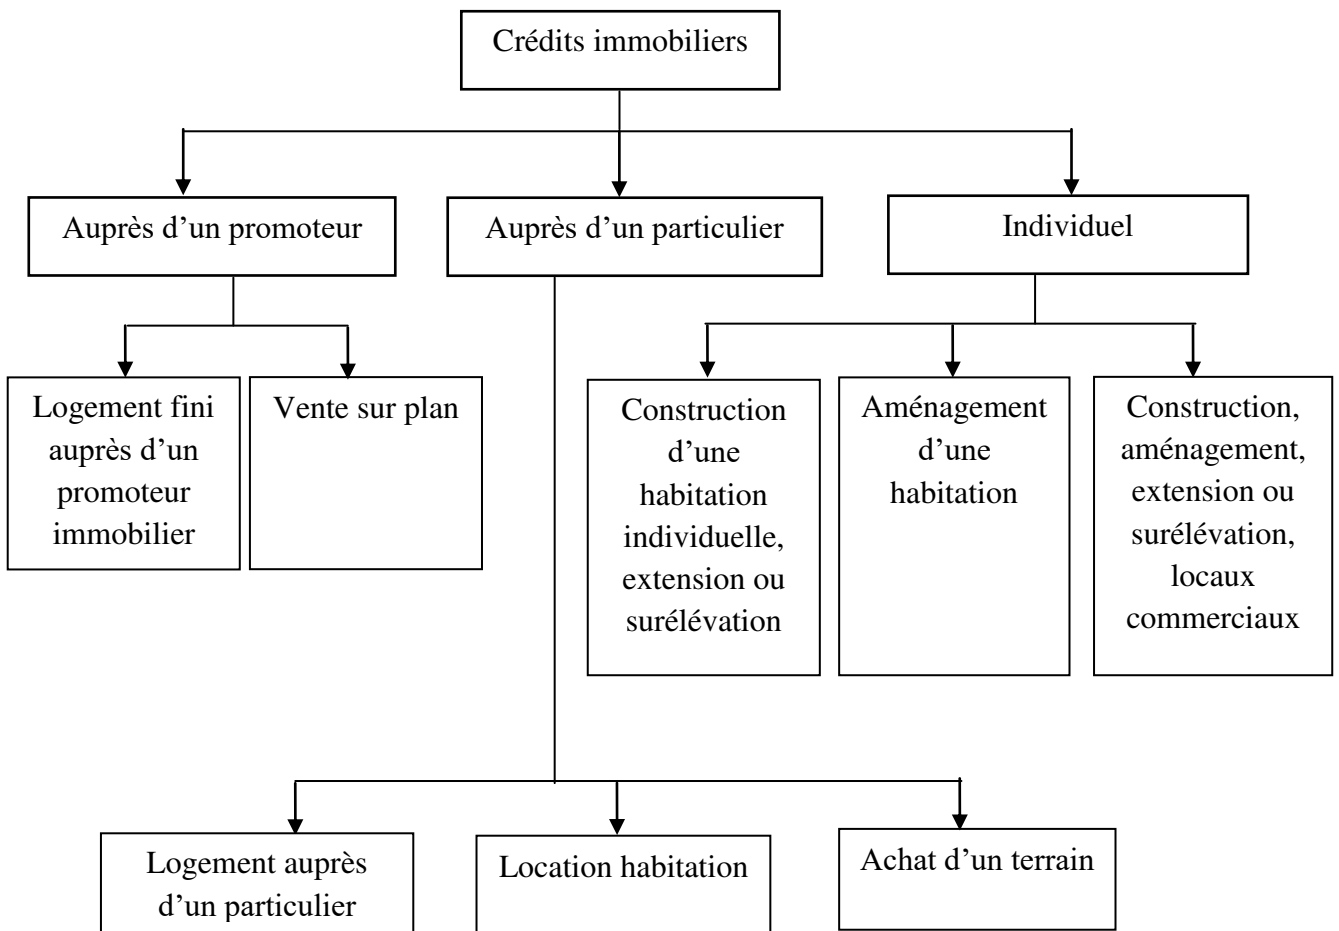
Crédits immobiliers

Auprès d'un promoteur

Auprès d'un particulier

Individuel

Logement fini auprès d'un promoteur immobilier

Vente sur plan

Construction d'une habitation individuelle, extension ou surélévation

Aménagement d'une habitation

Construction, aménagement, extension ou surélévation, locaux commerciaux

Logement auprès d'un particulier

Location habitation

Achat d'un terrain